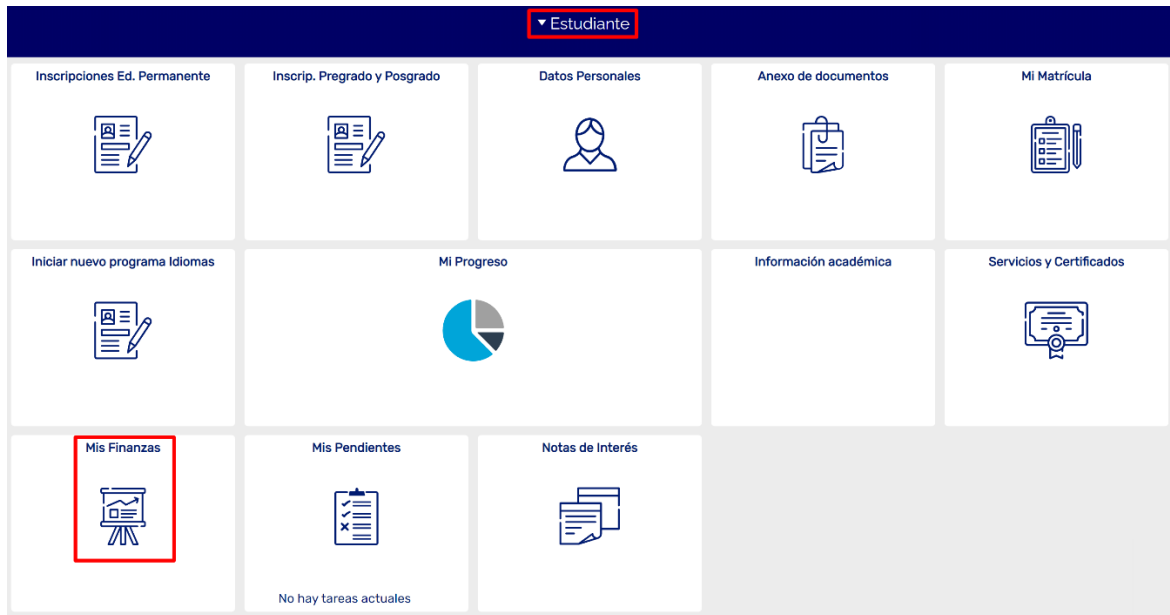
▾ Estudiante

Inscripciones Ed. Permanente

Inscrip. Pregrado y Posgrado

Datos Personales

Anexo de documentos

Mi Matrícula

Iniciar nuevo programa Idiomas

Mi Progreso

Información académica

Servicios y Certificados

Mis Finanzas

Mis Pendientes

No hay tareas actuales

Notas de Interés